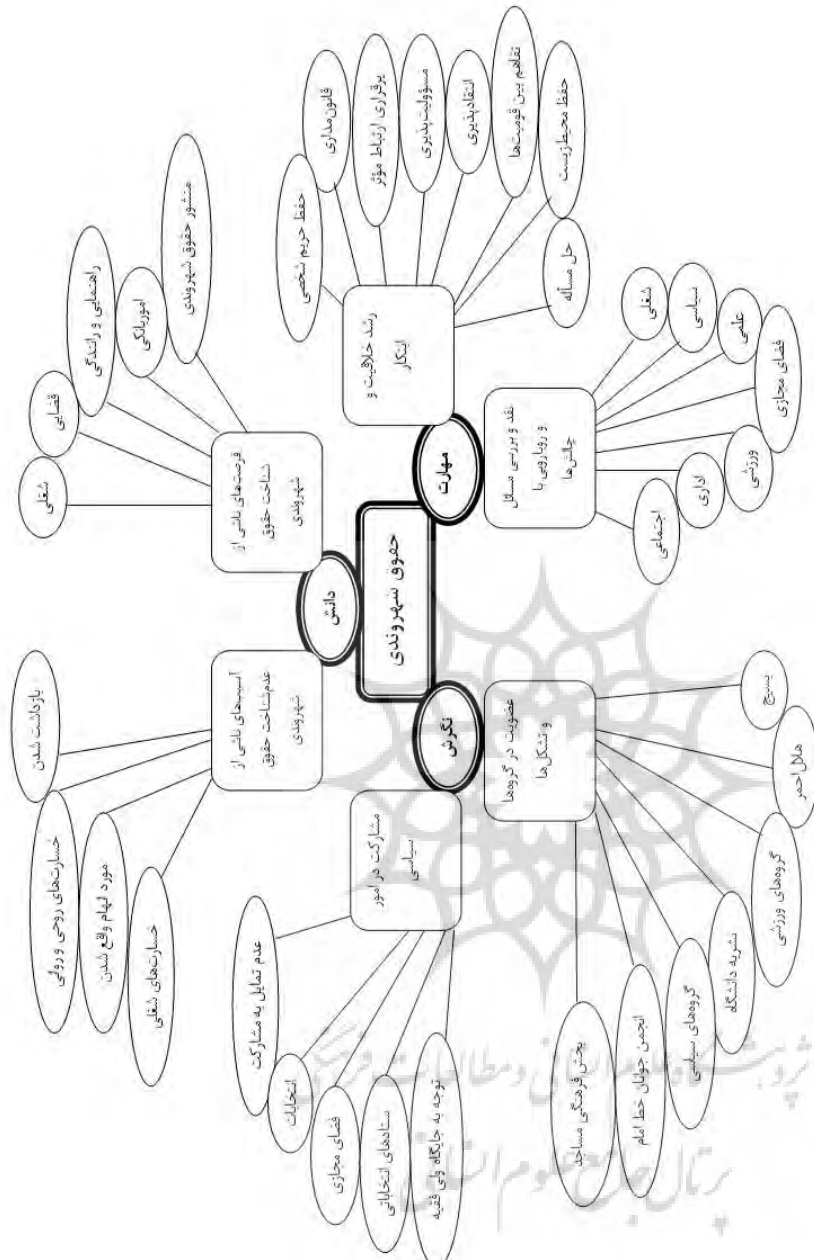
حقوق شهروندی

دانش

فرصت‌های ناشی از شناخت حقوق شهروندی

شغلی

قضایی

راهنمایی و رانندگی

اموزیاتی

منشور حقوق شهروندی

آسیب‌های ناشی از عدم‌شناخت حقوق شهروندی

بازداشت شدن

خسارت‌های روحی و روانی

مورد اتهام واقع شدن

خسارت‌های شغلی

مهارت

رشد خلاقیت و ابتکار

حفظ حریم شخصی

قانون‌مداری

برقراری ارتباط موثر

مسئولیت‌پذیری

انتقادپذیری

تفاهم بین قومیت‌ها

حفظ محیط‌زیست

حل مسأله

نقد و بررسی مسائل و رویارویی با چالش‌ها

شغلی

سیاسی

علمی

فضای مجازی

ورزشی

اداری

اجتماعی

نگرش

عضویت در گروهها و تشکل‌ها

بسیج

هلال احمر

گروه‌های ورزشی

نشریه دانشگاه

گروه‌های سیاسی

انجمن جوانان خط امام

بخش فرهنگی مساجد

مشارکت در امور سیاسی

عدم تمایل به مشارکت

انتخابات

فضای مجازی

ستادهای انتخاباتی

توجه به جایگاه ولی فقیه

پژوهشگاه علوم انسانی و مطالعات فرهنگی
پرتال جامع علوم انسانی